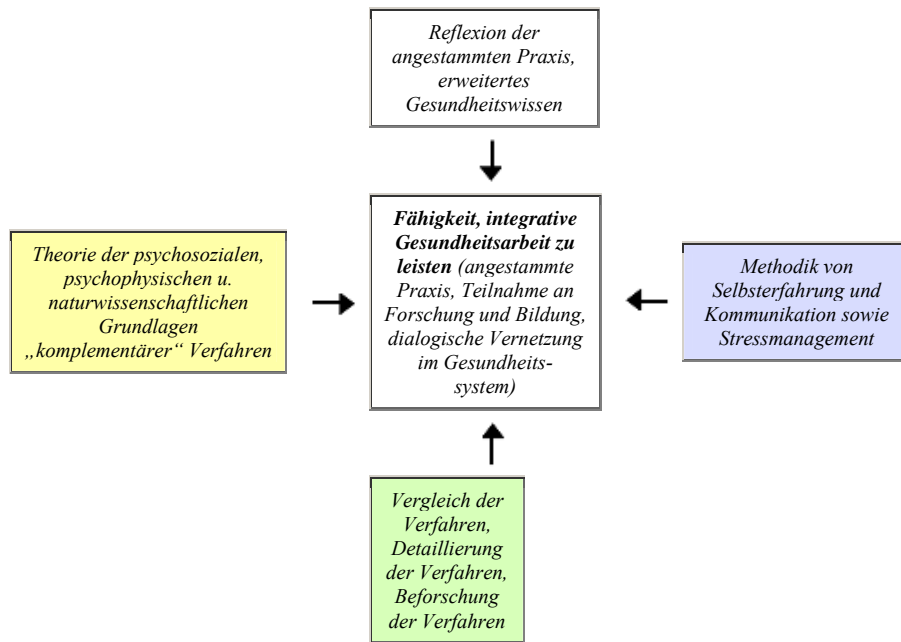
Reflexion der angestammten Praxis, erweitertes Gesundheitswissen

Theorie der psychosozialen, psychophysischen u. naturwissenschaftlichen Grundlagen „komplementärer“ Verfahren

**Fähigkeit, integrative Gesundheitsarbeit zu leisten** (angestammte Praxis, Teilnahme an Forschung und Bildung, dialogische Vernetzung im Gesundheitssystem)

Methodik von Selbsterfahrung und Kommunikation sowie Stressmanagement

Vergleich der Verfahren, Detaillierung der Verfahren, Beforschung der Verfahren